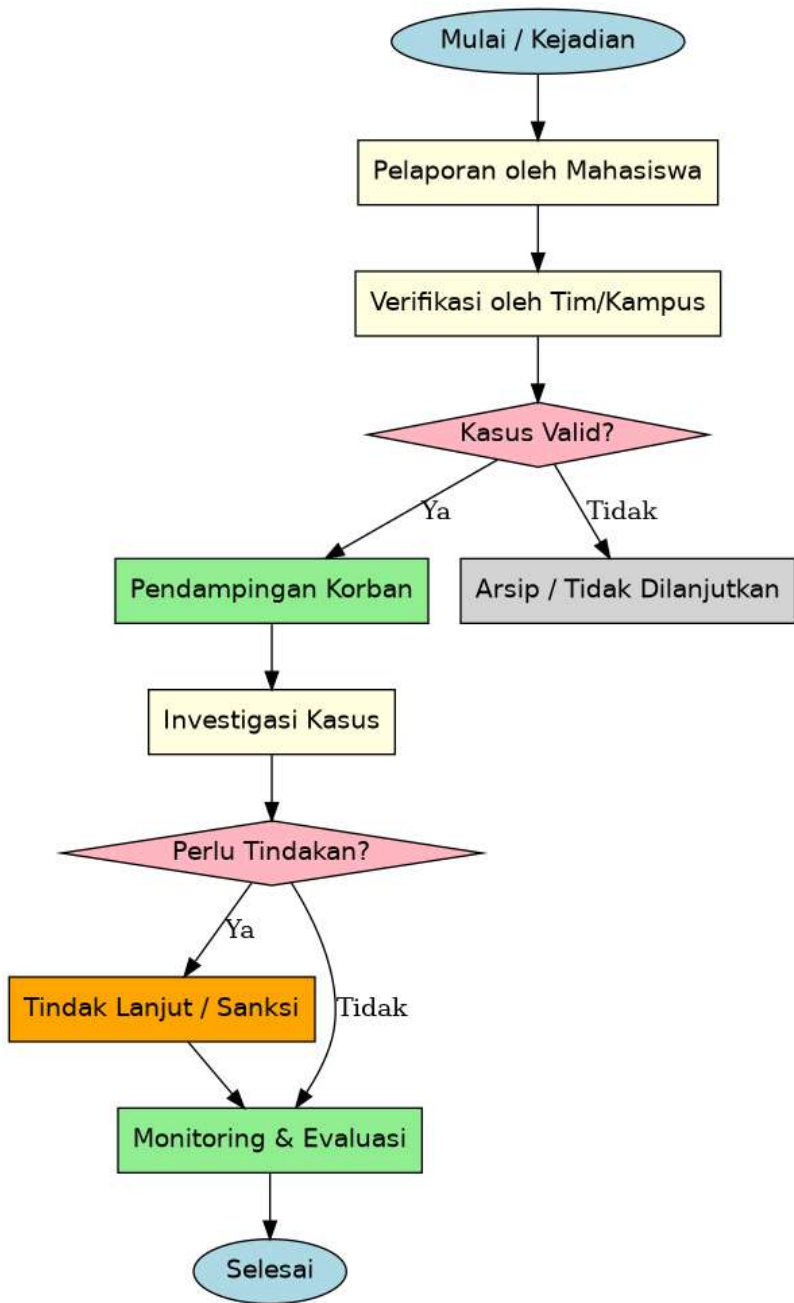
Mulai / Kejadian

Pelaporan oleh Mahasiswa

Verifikasi oleh Tim/Kampus

Kasus Valid?

Ya

Tidak

Pendampingan Korban

Arsip / Tidak Dilanjutkan

Investigasi Kasus

Perlu Tindakan?

Ya

Tidak

Tindak Lanjut / Sanksi

Monitoring & Evaluasi

Selesai